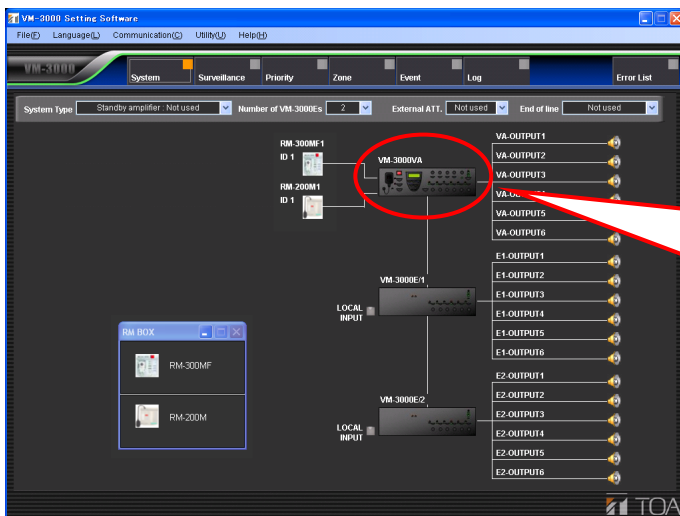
VM-3000 Setting Software

File(F) Language(L) Communication(C) Utility(U) Help(H)

VM-3000

System Surveillance Priority Zone Event Log Error List

System Type Standby amplifier : Not used Number of VM-3000Es 2 External ATT. Not used End of line Not used

RM-300MF1
ID 1

RM-200M1
ID 1

VM-3000VA

VA-OUTPUT1
VA-OUTPUT2
VA-OUTPUT3
VA-OU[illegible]
VA-OUTPUT5
VA-OUTPUT6

VM-3000E/1

LOCAL INPUT

E1-OUTPUT1
E1-OUTPUT2
E1-OUTPUT3
E1-OUTPUT4
E1-OUTPUT5
E1-OUTPUT6

RM BOX

RM-300MF

RM-200M

VM-3000E/2

LOCAL INPUT

E2-OUTPUT1
E2-OUTPUT2
E2-OUTPUT3
E2-OUTPUT4
E2-OUTPUT5
E2-OUTPUT6

TOA